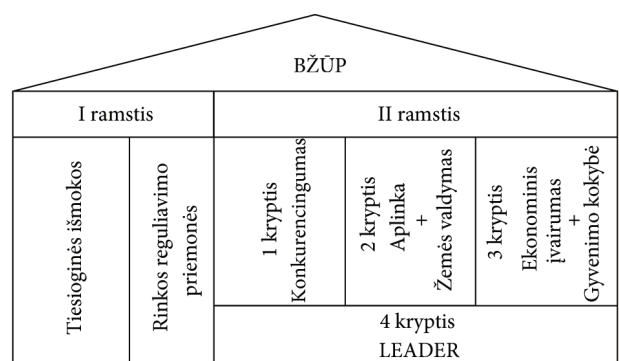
BŽŪP

I ramstis

II ramstis

Tiesioginės išmokos

Rinkos reguliavimo priemonės

1 kryptis Konkurencingumas

2 kryptis Aplinka + Žemės valdymas

3 kryptis Ekonominis įvairumas + Gyvenimo kokybė

4 kryptis LEADER